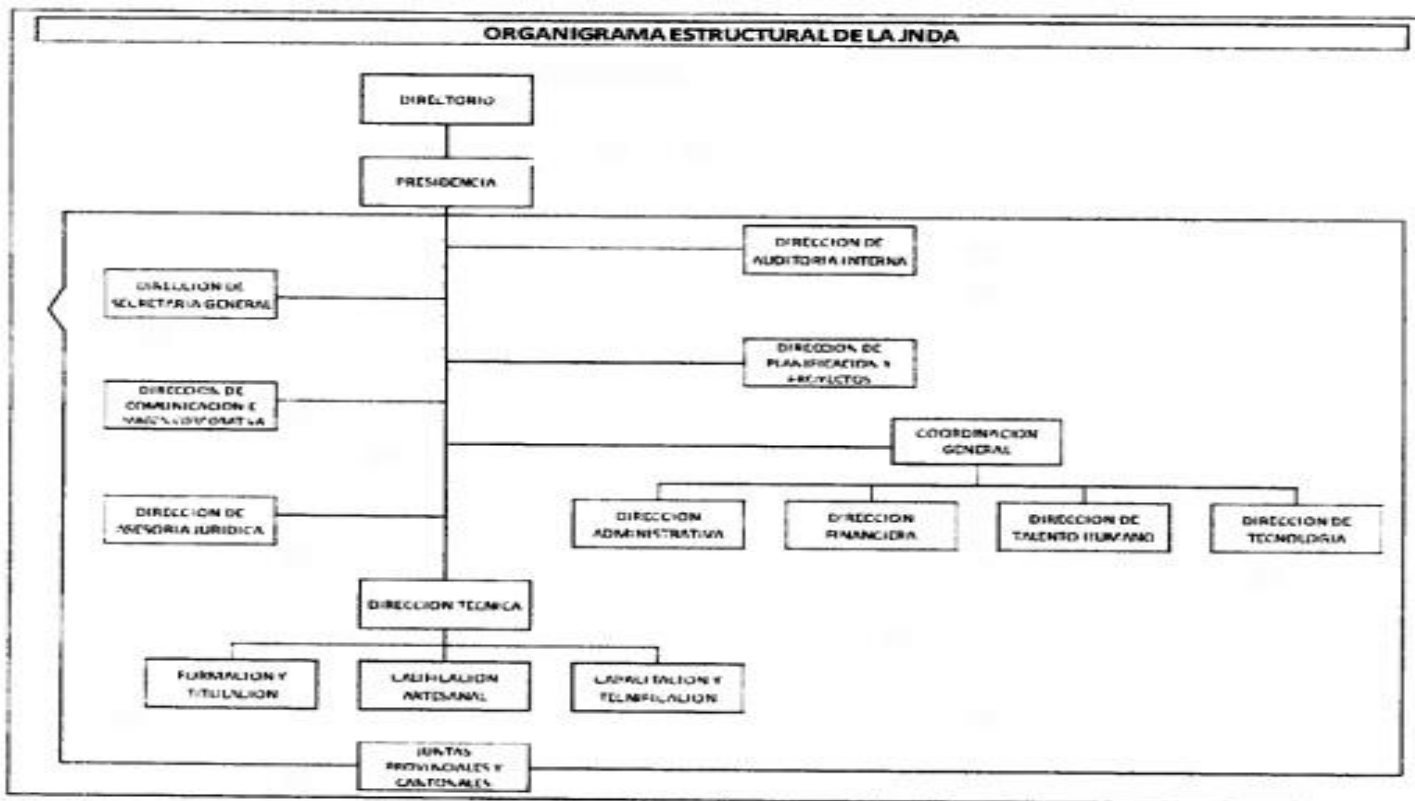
ORGANIGRAMA ESTRUCTURAL DE LA JNDA

DIRECTORIO

PRESIDENCIA

DIRECCION DE AUDITORIA INTERNA

DIRECCION DE SECRETARIA GENERAL

DIRECCION DE PLANIFICACION Y PROYECTOS

DIRECCION DE COMUNICACION E IMAGEN CORPORATIVA

COORDINACION GENERAL

DIRECCION DE ASESORIA JURIDICA

DIRECCION ADMINISTRATIVA

DIRECCION FINANCIERA

DIRECCION DE TALENTO HUMANO

DIRECCION DE TECNOLOGIA

DIRECCION TECNICA

FORMACION Y TITULACION

CALIFICACION ARTESANAL

CAPACITACION Y TECNIFICACION

JUNTAS PROVINCIALES Y CANTONALES